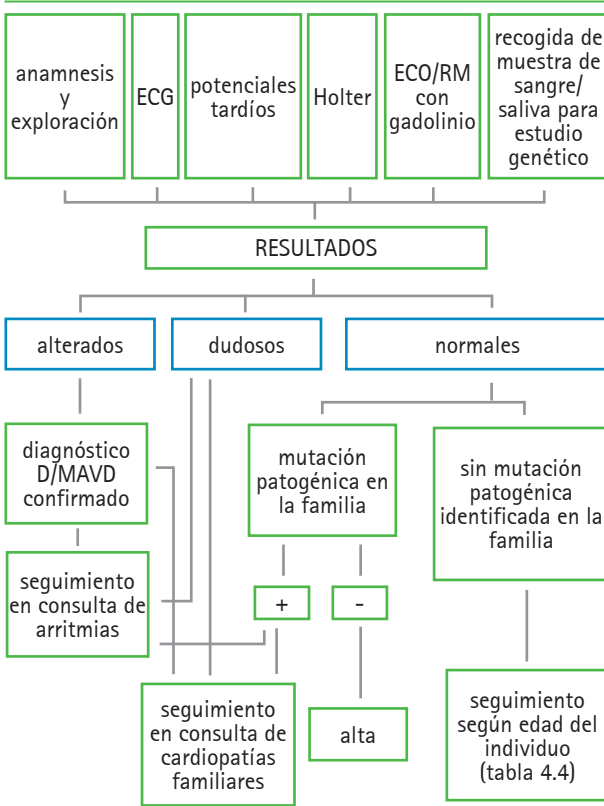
anamnesis y exploración

ECG

potenciales tardíos

Holter

ECO/RM con gadolinio

recogida de muestra de sangre/ saliva para estudio genético

RESULTADOS

alterados

dudosos

normales

diagnóstico D/MAVD confirmado

mutación patogénica en la familia

sin mutación patogénica identificada en la familia

seguimiento en consulta de arritmias

+

-

seguimiento en consulta de cardiopatías familiares

alta

seguimiento según edad del individuo (tabla 4.4)